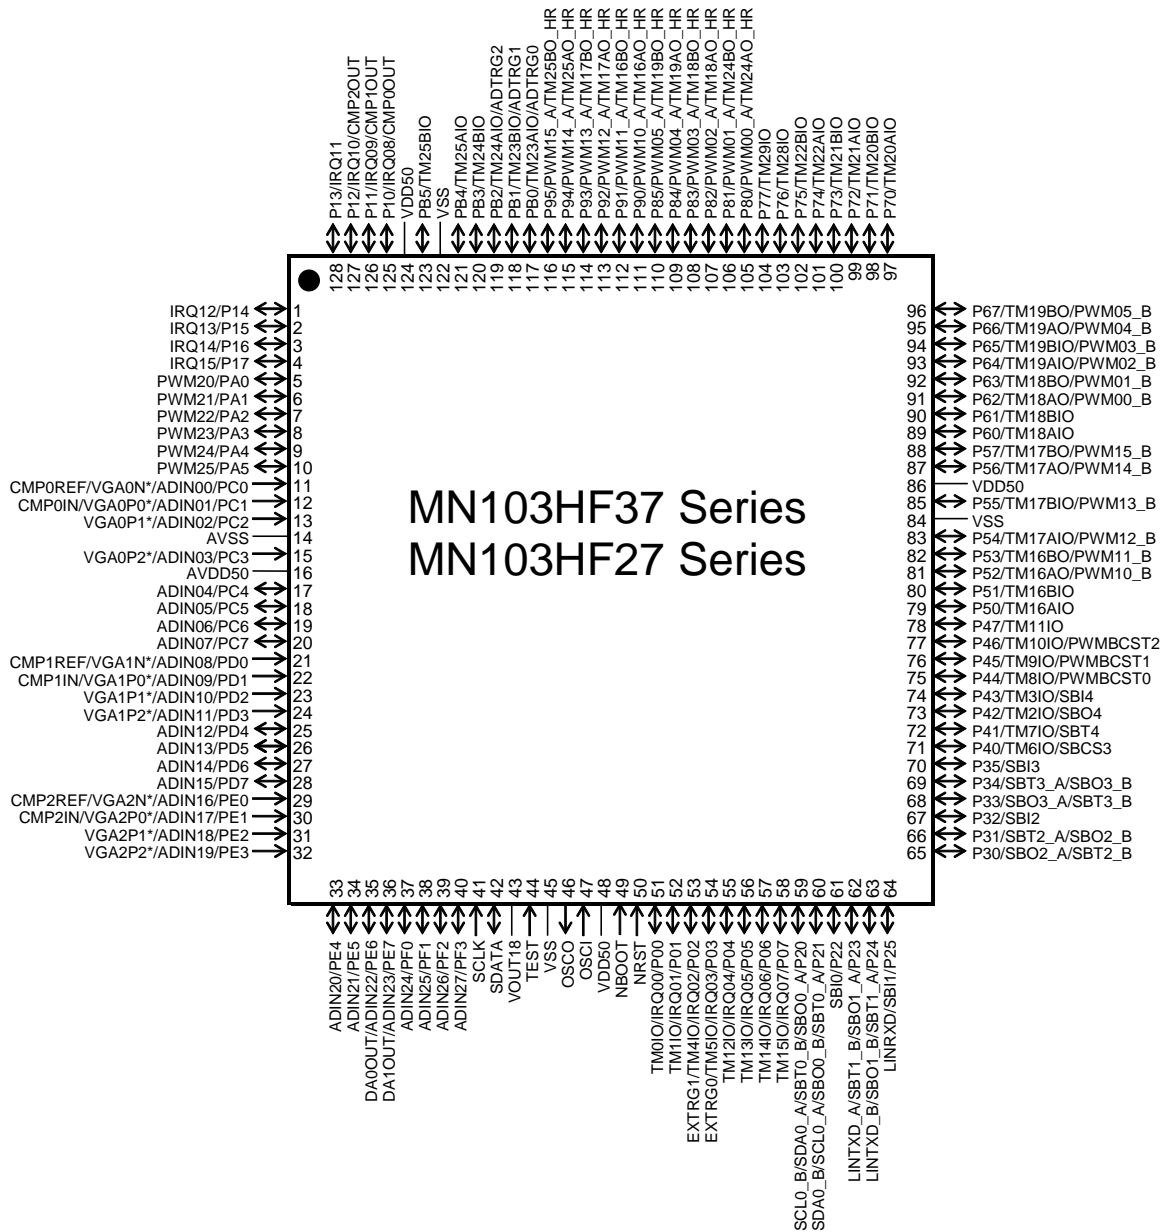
P13/IRQ11
P12/IRQ10/CMP2OUT
P11/IRQ09/CMP1OUT
P10/IRQ08/CMP0OUT
VDD50
PB5/TM25BIO
VSS
PB4/TM25AIO
PB3/TM24BIO
PB2/TM24AIO/ADTRG2
PB1/TM23BIO/ADTRG1
PB0/TM23AIO/ADTRG0
P95/PWM15_A/TM25BO_HR
P94/PWM14_A/TM25AO_HR
P93/PWM13_A/TM17BO_HR
P92/PWM12_A/TM17AO_HR
P91/PWM11_A/TM16BO_HR
P90/PWM10_A/TM16AO_HR
P85/PWM05_A/TM19BO_HR
P84/PWM04_A/TM19AO_HR
P83/PWM03_A/TM18BO_HR
P82/PWM02_A/TM18AO_HR
P81/PWM01_A/TM24BO_HR
P80/PWM00_A/TM24AO_HR
P77/TM29IO
P76/TM28IO
P75/TM22BIO
P74/TM22AIO
P73/TM21BIO
P72/TM21AIO
P71/TM20BIO
P70/TM20AIO

128 127 126 125 124 123 122 121 120 119 118 117 116 115 114 113 112 111 110 109 108 107 106 105 104 103 102 101 100 99 98 97

IRQ12/P14 1
IRQ13/P15 2
IRQ14/P16 3
IRQ15/P17 4
PWM20/PA0 5
PWM21/PA1 6
PWM22/PA2 7
PWM23/PA3 8
PWM24/PA4 9
PWM25/PA5 10
CMP0REF/VGA0N*/ADIN00/PC0 11
CMP0IN/VGA0P0*/ADIN01/PC1 12
VGA0P1*/ADIN02/PC2 13
AVSS 14
VGA0P2*/ADIN03/PC3 15
AVDD50 16
ADIN04/PC4 17
ADIN05/PC5 18
ADIN06/PC6 19
ADIN07/PC7 20
CMP1REF/VGA1N*/ADIN08/PD0 21
CMP1IN/VGA1P0*/ADIN09/PD1 22
VGA1P1*/ADIN10/PD2 23
VGA1P2*/ADIN11/PD3 24
ADIN12/PD4 25
ADIN13/PD5 26
ADIN14/PD6 27
ADIN15/PD7 28
CMP2REF/VGA2N*/ADIN16/PE0 29
CMP2IN/VGA2P0*/ADIN17/PE1 30
VGA2P1*/ADIN18/PE2 31
VGA2P2*/ADIN19/PE3 32

MN103HF37 Series
MN103HF27 Series

96 P67/TM19BO/PWM05_B
95 P66/TM19AO/PWM04_B
94 P65/TM19BIO/PWM03_B
93 P64/TM19AIO/PWM02_B
92 P63/TM18BO/PWM01_B
91 P62/TM18AO/PWM00_B
90 P61/TM18BIO
89 P60/TM18AIO
88 P57/TM17BO/PWM15_B
87 P56/TM17AO/PWM14_B
86 VDD50
85 P55/TM17BIO/PWM13_B
84 VSS
83 P54/TM17AIO/PWM12_B
82 P53/TM16BO/PWM11_B
81 P52/TM16AO/PWM10_B
80 P51/TM16BIO
79 P50/TM16AIO
78 P47/TM11IO
77 P46/TM10IO/PWMBCST2
76 P45/TM9IO/PWMBCST1
75 P44/TM8IO/PWMBCST0
74 P43/TM3IO/SBI4
73 P42/TM2IO/SBO4
72 P41/TM7IO/SBT4
71 P40/TM6IO/SBCS3
70 P35/SBI3
69 P34/SBT3_A/SBO3_B
68 P33/SBO3_A/SBT3_B
67 P32/SBI2
66 P31/SBT2_A/SBO2_B
65 P30/SBO2_A/SBT2_B

33 34 35 36 37 38 39 40 41 42 43 44 45 46 47 48 49 50 51 52 53 54 55 56 57 58 59 60 61 62 63 64

ADIN20/PE4
ADIN21/PE5
DA0OUT/ADIN22/PE6
DA1OUT/ADIN23/PE7
ADIN24/PF0
ADIN25/PF1
ADIN26/PF2
ADIN27/PF3
SCLK
SDATA
VOUT18
TEST
VSS
OSCO
OSCI
VDD50
NBOOT
NRST
TM0IO/IRQ00/P00
TM1IO/IRQ01/P01
EXTRG1/TM4IO/IRQ02/P02
EXTRG0/TM5IO/IRQ03/P03
TM12IO/IRQ04/P04
TM13IO/IRQ05/P05
TM14IO/IRQ06/P06
TM15IO/IRQ07/P07
SCL0_B/SDA0_A/SBT0_A/P20
SDA0_B/SCL0_A/SBO0_B/SBT0_A/P21
SBI0/P22
LINTXD_A/SBT1_B/SBO1_A/P23
LINTXD_B/SBO1_B/SBT1_A/P24
LINRXD/SBI1/P25